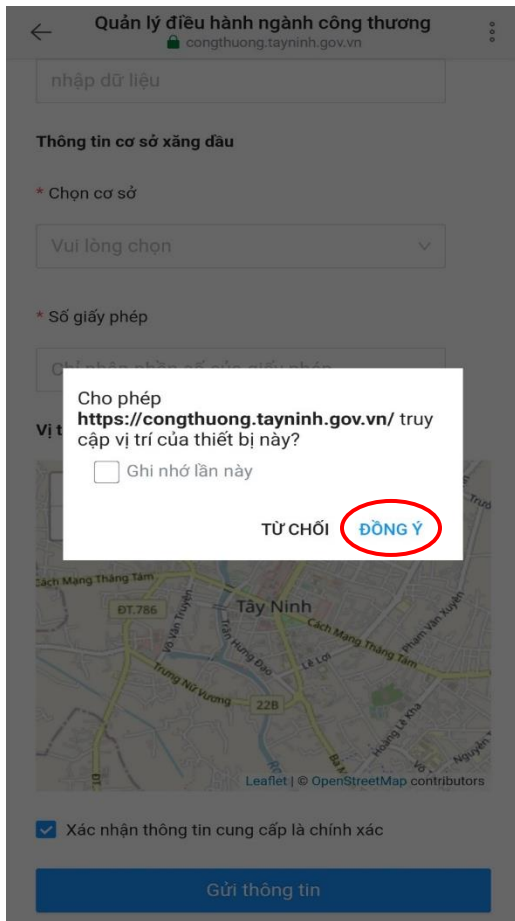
Quản lý điều hành ngành công thương
congthuong.tayninh.gov.vn

nhập dữ liệu

Thông tin cơ sở xăng dầu

* Chọn cơ sở

Vui lòng chọn

* Số giấy phép

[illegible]

Vị t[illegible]

Cho phép **https://congthuong.tayninh.gov.vn/** truy cập vị trí của thiết bị này?

Ghi nhớ lần này

TỪ CHỐI ĐỒNG Ý

Cách Mạng Tháng Tám
ĐT.786
Tây Ninh
Võ Văn Truyện
Tôn Đức Thắng
Cách Mạng Tháng Tám
Phạm Văn Xuyến
Trưng Nữ Vương
Trần Hưng Đạo
Lê Lợi
22B
Hoàng Lê Kha
Nguyễn
Trư

Leaflet | © OpenStreetMap contributors

Xác nhận thông tin cung cấp là chính xác

Gửi thông tin